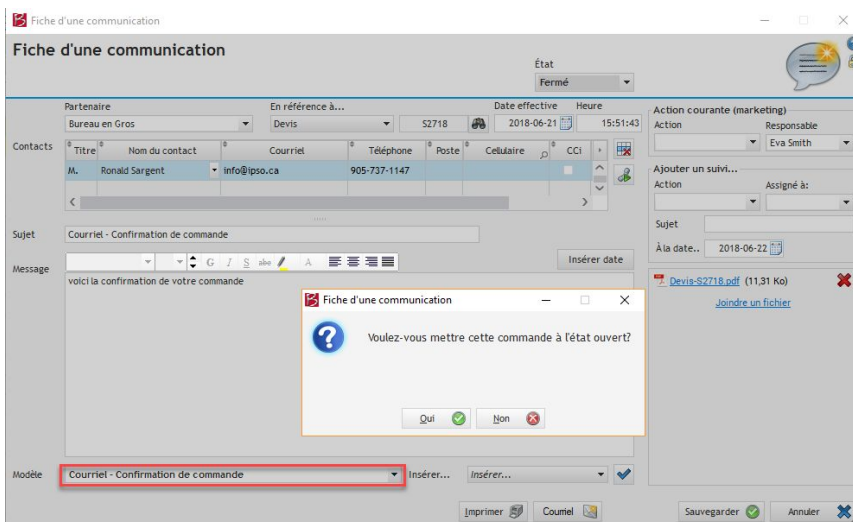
Fiche d'une communication

Fiche d'une communication

État
Fermé

Partenaire
Bureau en Gros

En référence à...
Devis
S2718

Date effective
2018-06-21

Heure
15:51:43

Contacts

| Titre | Nom du contact | Courriel | Téléphone | Poste | Cellulaire | CCi |
|---|---|---|---|---|---|---|
| M. | Ronald Sargent | info@ipso.ca | 905-737-1147 | | | |

Action courante (marketing)
Action
Responsable
Eva Smith

Ajouter un suivi...
Action
Assigné à:

Sujet
À la date..
2018-06-22

Sujet
Courriel - Confirmation de commande

Message
Insérer date
voici la confirmation de votre commande

Devis-S2718.pdf (11,31 Ko)
Joindre un fichier

Fiche d'une communication
Voulez-vous mettre cette commande à l'état ouvert?
Oui
Non

Modèle
Courriel - Confirmation de commande
Insérer...
Insérer...

Imprimer
Courriel
Sauvegarder
Annuler